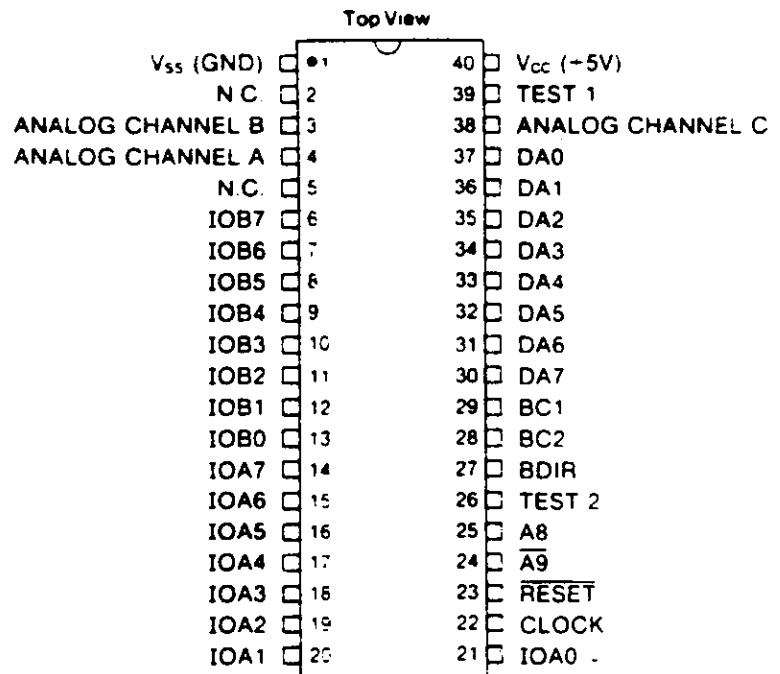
Top View

$V_{SS}$ (GND) 1
N.C. 2
ANALOG CHANNEL B 3
ANALOG CHANNEL A 4
N.C. 5
IOB7 6
IOB6 7
IOB5 8
IOB4 9
IOB3 10
IOB2 11
IOB1 12
IOB0 13
IOA7 14
IOA6 15
IOA5 16
IOA4 17
IOA3 18
IOA2 19
IOA1 20

40 $V_{CC}$ (+5V)
39 TEST 1
38 ANALOG CHANNEL C
37 DA0
36 DA1
35 DA2
34 DA3
33 DA4
32 DA5
31 DA6
30 DA7
29 BC1
28 BC2
27 BDIR
26 TEST 2
25 A8
24 $\overline{A9}$
23 $\overline{RESET}$
22 CLOCK
21 IOA0